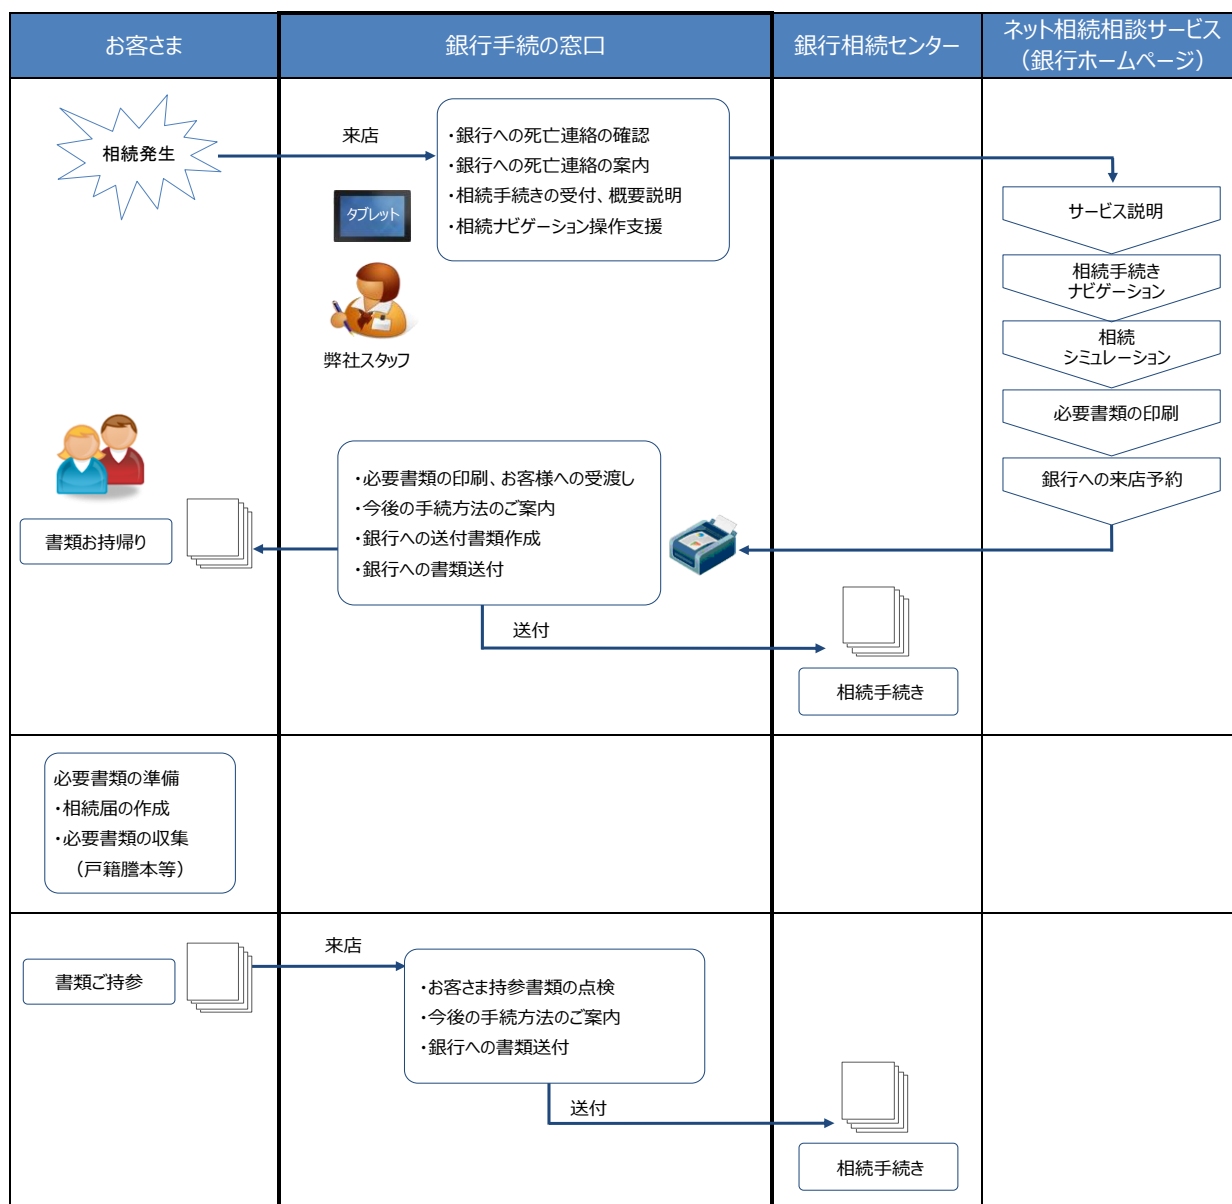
お客さま

銀行手続の窓口

銀行相続センター

ネット相続相談サービス（銀行ホームページ）

相続発生

来店

・銀行への死亡連絡の確認
・銀行への死亡連絡の案内
・相続手続きの受付、概要説明
・相続ナビゲーション操作支援

タブレット

弊社スタッフ

サービス説明

相続手続き ナビゲーション

相続 シミュレーション

必要書類の印刷

銀行への来店予約

・必要書類の印刷、お客様への受渡し
・今後の手続方法のご案内
・銀行への送付書類作成
・銀行への書類送付

書類お持帰り

送付

相続手続き

必要書類の準備
・相続届の作成
・必要書類の収集 （戸籍謄本等）

来店

書類ご持参

・お客さま持参書類の点検
・今後の手続方法のご案内
・銀行への書類送付

送付

相続手続き